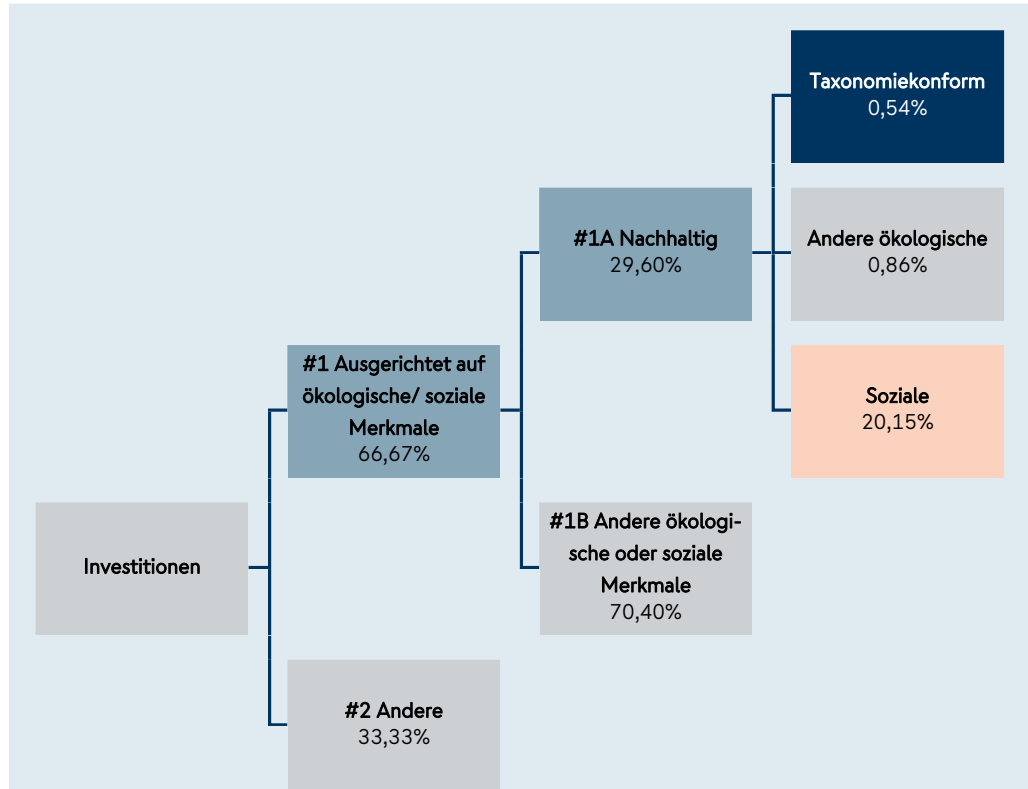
Investitionen

#1 Ausgerichtet auf ökologische/ soziale Merkmale
66,67%

#2 Andere
33,33%

#1A Nachhaltig
29,60%

#1B Andere ökologische oder soziale Merkmale
70,40%

Taxonomiekonform
0,54%

Andere ökologische
0,86%

Soziale
20,15%